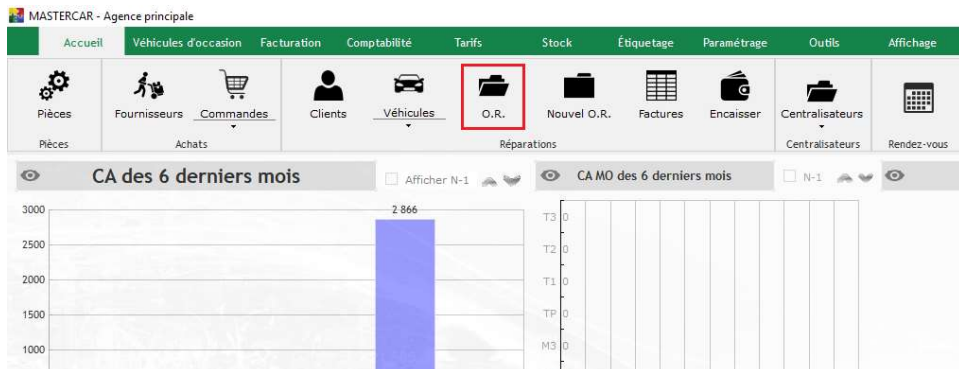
MASTERCAR - Agence principale

Accueil | Véhicules d'occasion | Facturation | Comptabilité | Tarifs | Stock | Étiquetage | Paramétrage | Outils | Affichage

Pièces
Pièces

Fournisseurs | Commandes
Achats

Clients | Véhicules | O.R. | Nouvel O.R. | Factures | Encaisser
Réparations

Centralisateurs
Centralisateurs

Rendez-vous

CA des 6 derniers mois
Afficher N-1

CA MO des 6 derniers mois
N-1

3000
2500
2000
1500
1000

2 866

T3 0
T2 0
T1 0
TP 0
M3 0